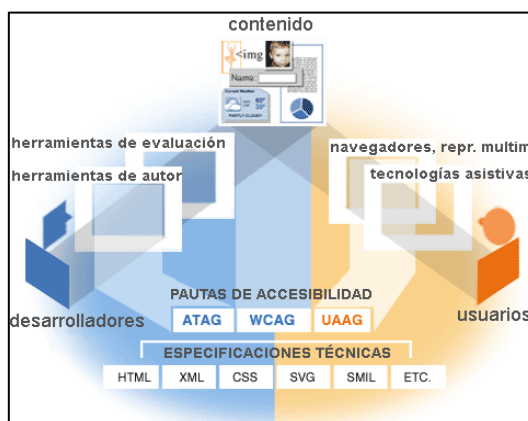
contenido

<img

Name:

Current Weather

60°
30°

PARTLY CLOUDY

herramientas de evaluación

herramientas de autor

navegadores, repr. multim

tecnologías asistivas

desarrolladores

usuarios

PAUTAS DE ACCESIBILIDAD

ATAG WCAG UAAG

ESPECIFICACIONES TÉCNICAS

HTML XML CSS SVG SMIL ETC.